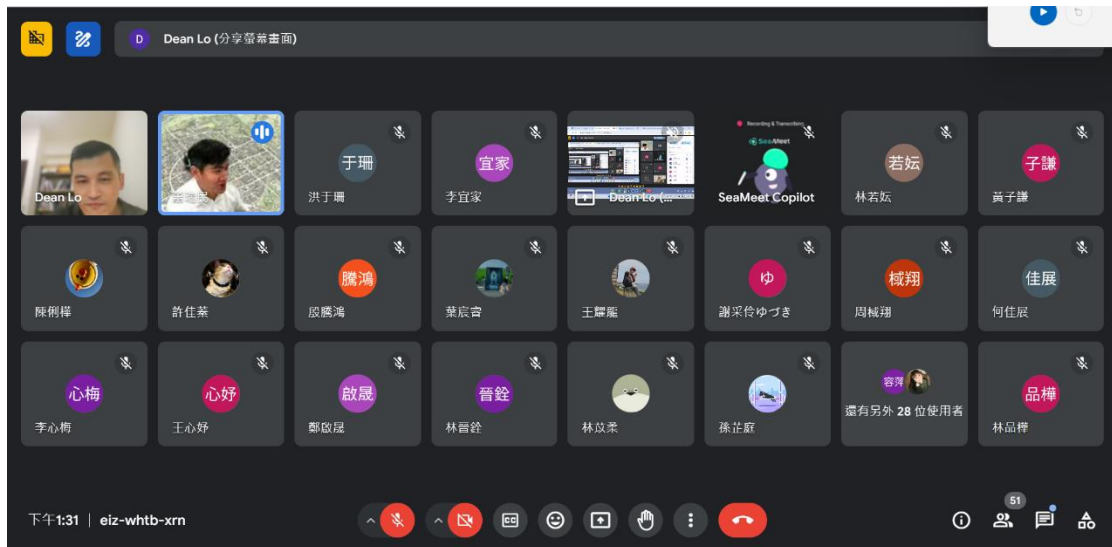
D Dean Lo (分享螢幕畫面)

Dean Lo
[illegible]
于珊 洪于珊
宜家 李宜家
Dean Lo (...
Recording & Transcribing
SeaMeet
SeaMeet Copilot
若妘 林若妘
子謙 黃子謙

陳俐樺
許仕蓁
騰鴻 殷騰鴻
葉宸齊
王馨龍
ゆ 謝采伶ゆづき
棫翔 周棫翔
佳展 何佳展

心梅 李心梅
心妤 王心妤
啟晟 鄭啟晟
晉銓 林晉銓
林苡柔
孫芷庭
容萍
還有另外 28 位使用者
品樺 林品樺

下午1:31 | eiz-whtb-xrn
51